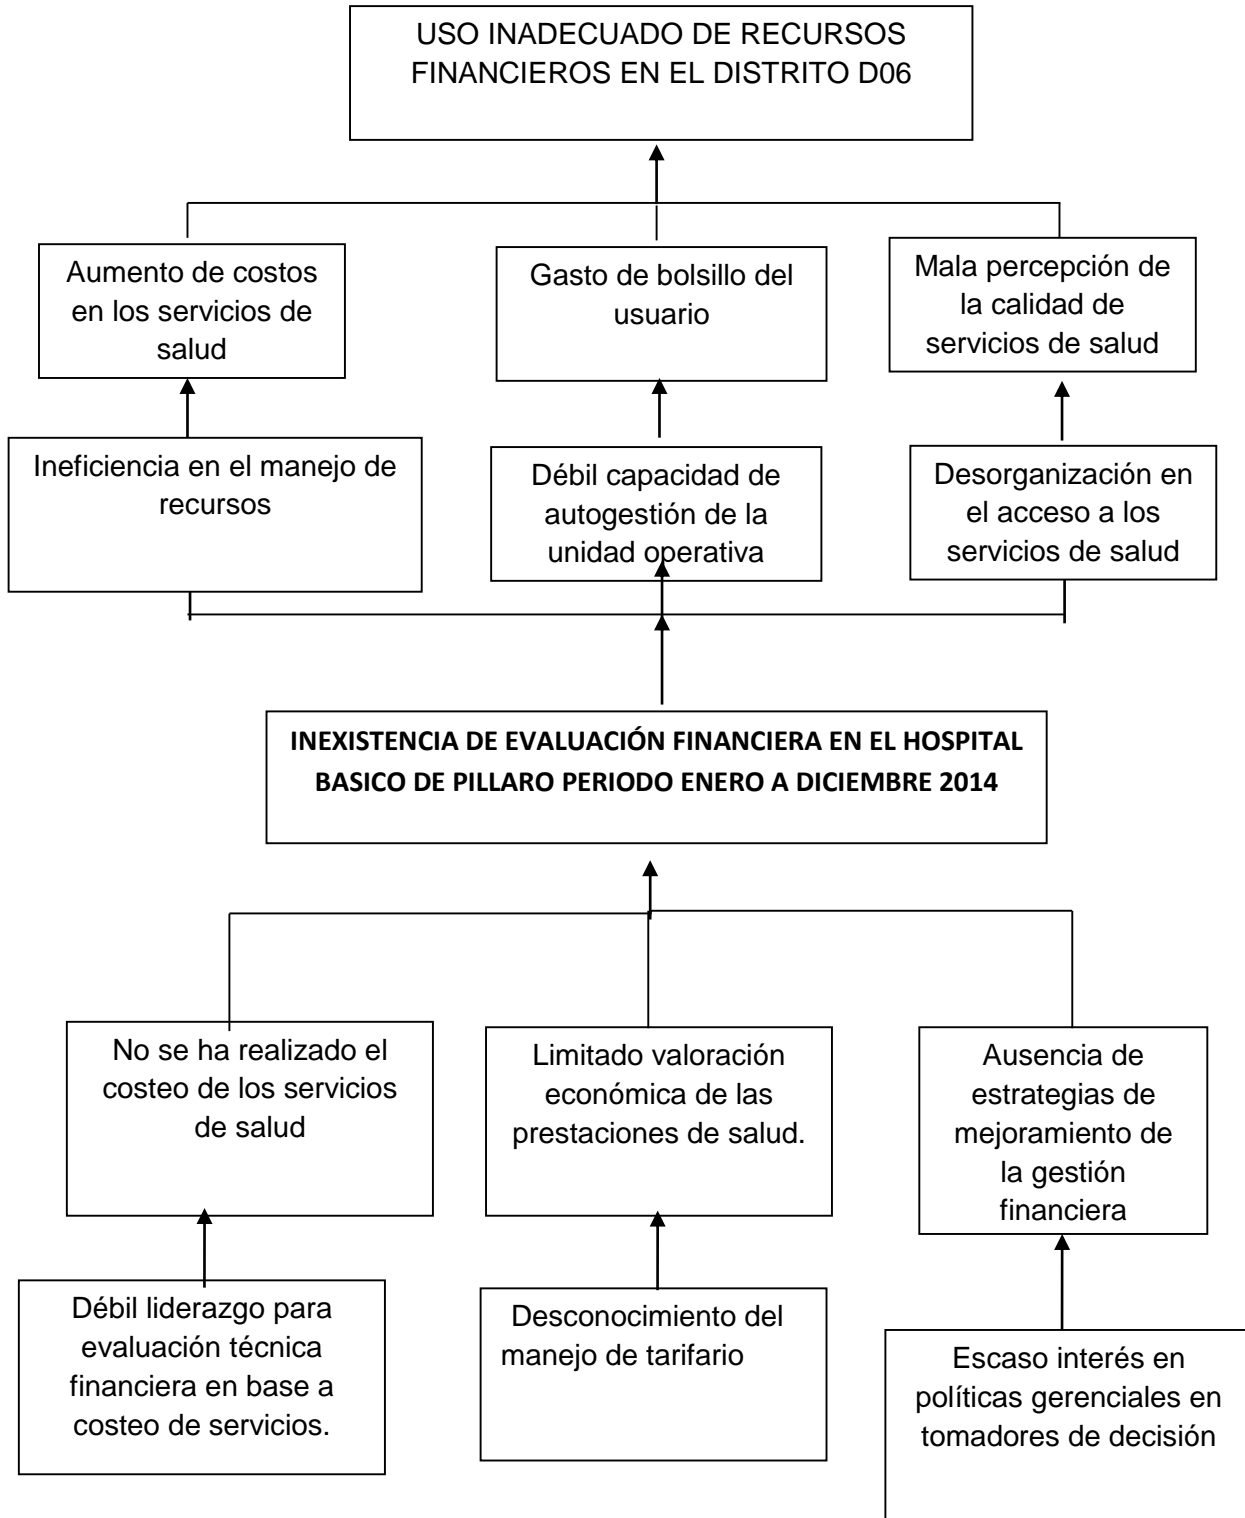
USO INADECUADO DE RECURSOS FINANCIEROS EN EL DISTRITO D06

Aumento de costos en los servicios de salud

Gasto de bolsillo del usuario

Mala percepción de la calidad de servicios de salud

Ineficiencia en el manejo de recursos

Débil capacidad de autogestión de la unidad operativa

Desorganización en el acceso a los servicios de salud

INEXISTENCIA DE EVALUACIÓN FINANCIERA EN EL HOSPITAL BASICO DE PILLARO PERIODO ENERO A DICIEMBRE 2014

No se ha realizado el costeo de los servicios de salud

Limitado valoración económica de las prestaciones de salud.

Ausencia de estrategias de mejoramiento de la gestión financiera

Débil liderazgo para evaluación técnica financiera en base a costeo de servicios.

Desconocimiento del manejo de tarifario

Escaso interés en políticas gerenciales en tomadores de decisión